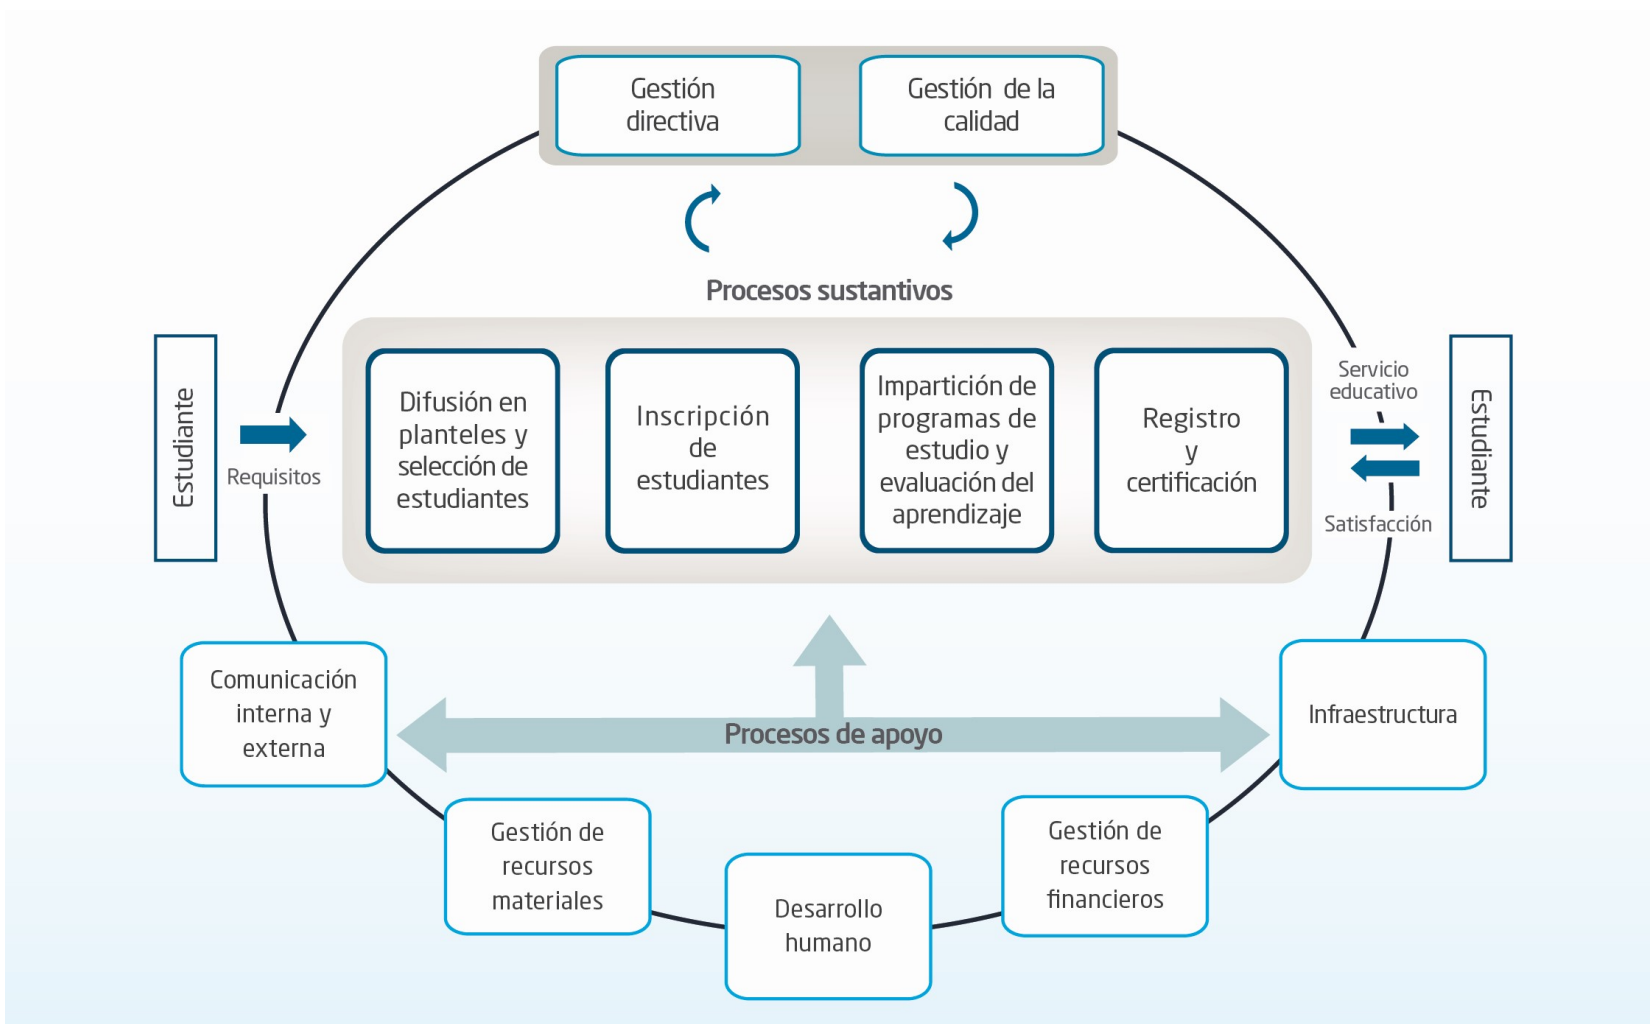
Gestión directiva

Gestión de la calidad

Procesos sustantivos

Estudiante

Requisitos

Difusión en planteles y selección de estudiantes

Inscripción de estudiantes

Impartición de programas de estudio y evaluación del aprendizaje

Registro y certificación

Servicio educativo

Satisfacción

Estudiante

Comunicación interna y externa

Procesos de apoyo

Infraestructura

Gestión de recursos materiales

Desarrollo humano

Gestión de recursos financieros